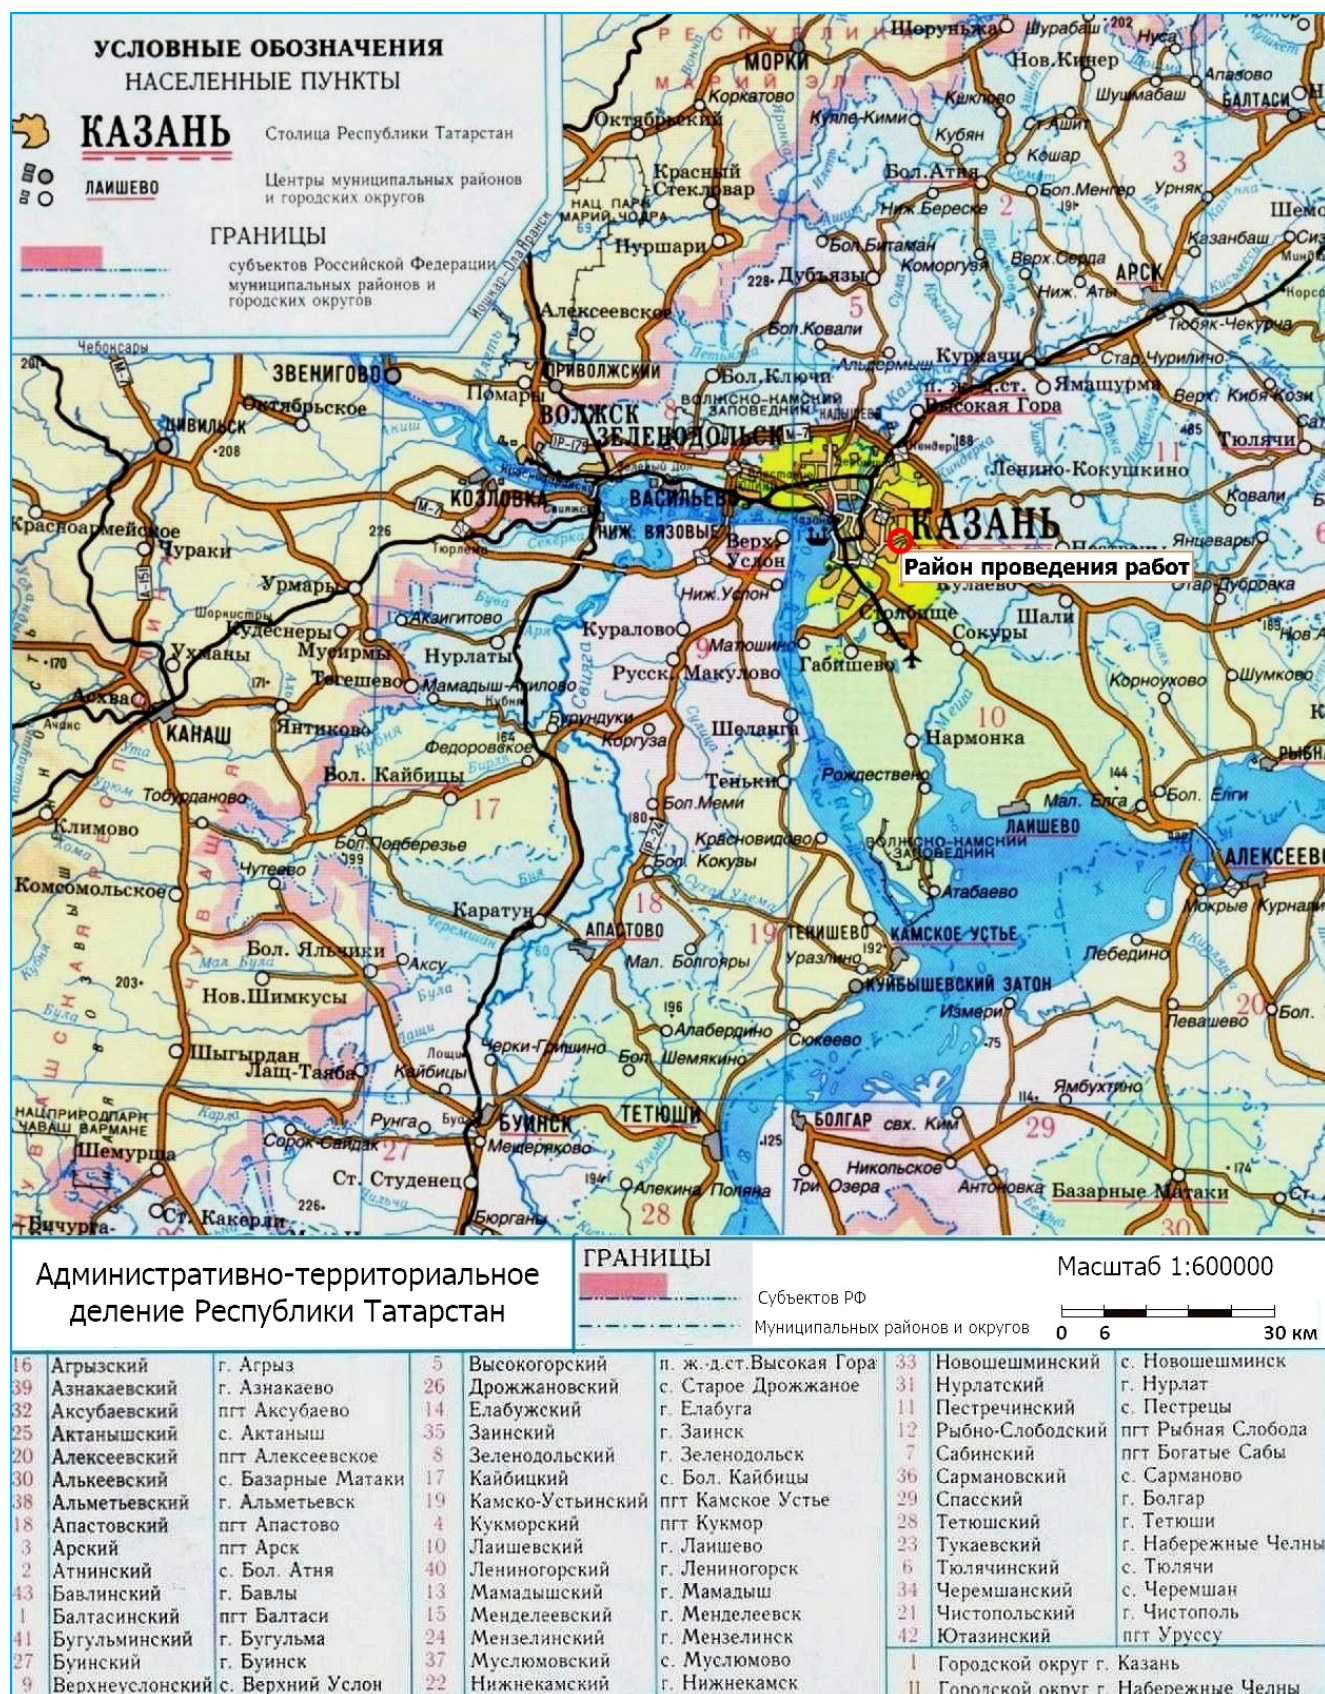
УСЛОВНЫЕ ОБОЗНАЧЕНИЯ
НАСЕЛЕННЫЕ ПУНКТЫ
КАЗАНЬ Столица Республики Татарстан
ЛАИШЕВО Центры муниципальных районов и городских округов
ГРАНИЦЫ
субъектов Российской Федерации
муниципальных районов и городских округов

РЕСПУБЛИКА МАРИЙ ЭЛ
Шорунжа Шурабаш Нуса Морки Нов.Кинер Шушмабаш Алаево Коркатово Кукмор Балтаси Октябрьский Куяле-Кими Кубян Ашит Кошар 3 Красный Стекловар Бол.Атня Урняк Нурма Лиф Нурлат Казанбаш Бол.Битаман Коморгуз Верх.Сердa Арск Дубъязы Ниж.Аты 5 Бол.Ковали Тюбяк-Чекурча Кукмары Стар.Чурилино Алексеевское Приволжский Бол.Ключи Ямашурма Помары Волжск Зеленодольск Высокая Гора Верх.Киба Тюлячи Звенигово Октябрьское Цивильск Ленино-Кокушкино 11 Козловка Васильево Казань Красноармейское Чураки Ниж.Вязовые Верх.Услон Янцеварь Район проведения работ Куралово Ниж.Услон Столбище Сокуры Шали Урмары Акангитово Кудесняры Мусирмы Нурлаты Матюшино Габишево Ухманы Тогашево Мамадыш-Акилово Русск.Макулово Корноухово Шумково Аксаы Канаш Янтиково Бурундуки Шеланга Нармонка 10 Федоровское Тенька Бол.Кайбицы 17 Рождественно Бол.Мемы Мал.Елга Бол.Елги Лаишево Тобурданово Климово Бол.Подберезье Красновидово Бол.Кокузы Волжско-Камский заповедник Алексеевское Чутеево Комсомольское Каратун 18 Атабаево Мокрые Курнали Апастово 19 Тенишево Камское Устье Бол.Яльчики Аксу Мал.Болгояры Урахлино Лебедино Нов.Шимкусы Куйбышевский Затон Измери 20 Алабердино Левашово Шыгырдан Лащ-Таяба Черки-Гришино Сюкеево Бол.Шемякино Кайбицы Ямбухтино Рунга Буинск Тетюши Болгар свх.Ким 29 Шемурша Сорок-Сайдак 27 Мещеряково Никольское Ст.Студенец Алекина Поляна Три Озера Антоновка Базарные Матаки 30 Бичурга Ст.Какерли Бюрганы 28

Административно-территориальное деление Республики Татарстан

ГРАНИЦЫ
Субъектов РФ
Муниципальных районов и округов

Масштаб 1:600000
0 6 30 км

| | | | | | | | | | | | |
|---|---|---|---|---|---|---|---|---|---|---|---|
| 16 | Агрызский | г. Агрыз | 5 | Высокогорский | п. ж.-д.ст.Высокая Гора | 33 | Новошешминский | с. Новошешминск |
| 39 | Азнакаевский | г. Азнакаево | 26 | Дрожжановский | с. Старое Дрожжаное | 31 | Нурлатский | г. Нурлат |
| 32 | Аксубаевский | пгт Аксубаево | 14 | Елабужский | г. Елабуга | 11 | Пестречинский | с. Пестрецы |
| 25 | Актанышский | с. Актаныш | 35 | Заинский | г. Заинск | 12 | Рыбно-Слободский | пгт Рыбная Слобода |
| 20 | Алексеевский | пгт Алексеевское | 8 | Зеленодольский | г. Зеленодольск | 7 | Сабинский | пгт Богатые Сабы |
| 30 | Алькеевский | с. Базарные Матаки | 17 | Кайбицкий | с. Бол. Кайбицы | 36 | Сармановский | с. Сарманово |
| 38 | Альметьевский | г. Альметьевск | 19 | Камско-Устьинский | пгт Камское Устье | 29 | Спасский | г. Болгар |
| 18 | Апастовский | пгт Апастово | 4 | Кукморский | пгт Кукмор | 28 | Тетюшский | г. Тетюши |
| 3 | Арский | пгт Арск | 10 | Лаишевский | г. Лаишево | 23 | Тукаевский | г. Набережные Челны |
| 2 | Атнинский | с. Бол. Атня | 40 | Лениногорский | г. Лениногорск | 6 | Тюлячинский | с. Тюлячи |
| 43 | Бавлинский | г. Бавлы | 13 | Мамадышский | г. Мамадыш | 34 | Черемшанский | с. Черемшан |
| 1 | Балтасинский | пгт Балтаси | 15 | Менделеевский | г. Менделеевск | 21 | Чистопольский | г. Чистополь |
| 41 | Бугульминский | г. Бугульма | 24 | Мензелинский | г. Мензелинск | 42 | Ютазинский | пгт Уруссу |
| 27 | Буинский | г. Буинск | 37 | Муслюмовский | с. Муслюмово | I | Городской округ г. Казань | |
| 9 | Верхнеуслонский | с. Верхний Услон | 22 | Нижнекамский | г. Нижнекамск | II | Городской округ г. Набережные Челны | |